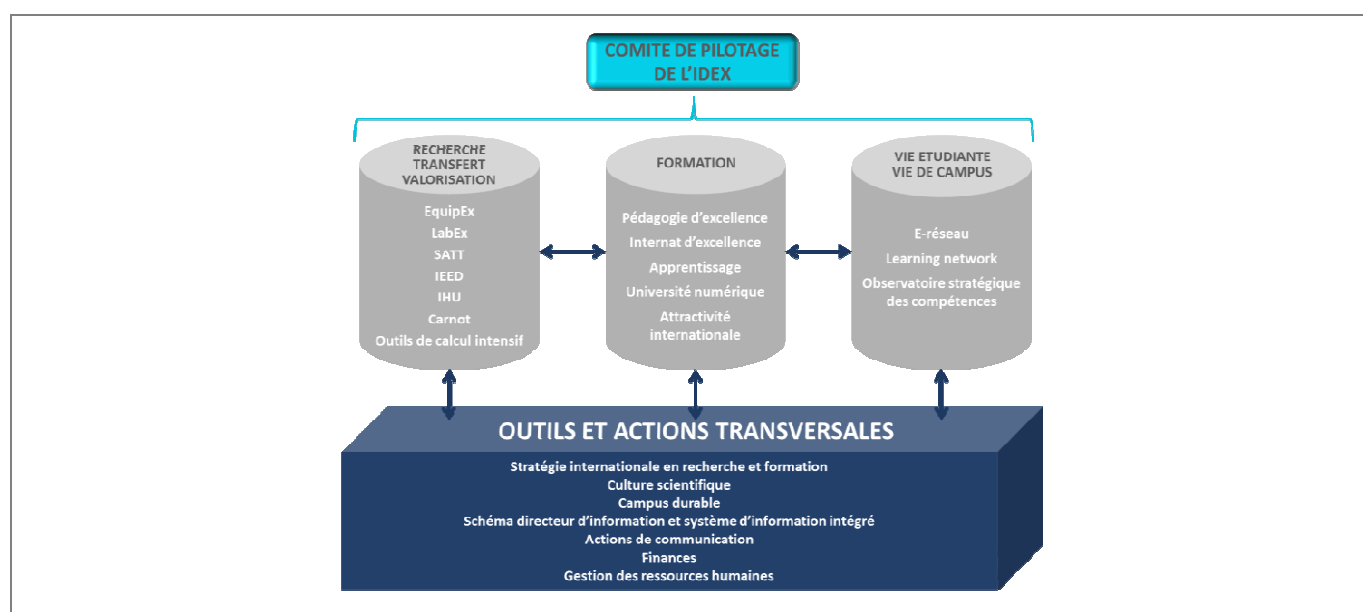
COMITE DE PILOTAGE DE L'IDEX

RECHERCHE TRANSFERT VALORISATION

EquipEx
LabEx
SATT
IEED
IHU
Carnot
Outils de calcul intensif

FORMATION

Pédagogie d'excellence
Internat d'excellence
Apprentissage
Université numérique
Attractivité internationale

VIE ETUDIANTE VIE DE CAMPUS

E-réseau
Learning network
Observatoire stratégique des compétences

OUTILS ET ACTIONS TRANSVERSALES

Stratégie internationale en recherche et formation
Culture scientifique
Campus durable
Schéma directeur d'information et système d'information intégré
Actions de communication
Finances
Gestion des ressources humaines